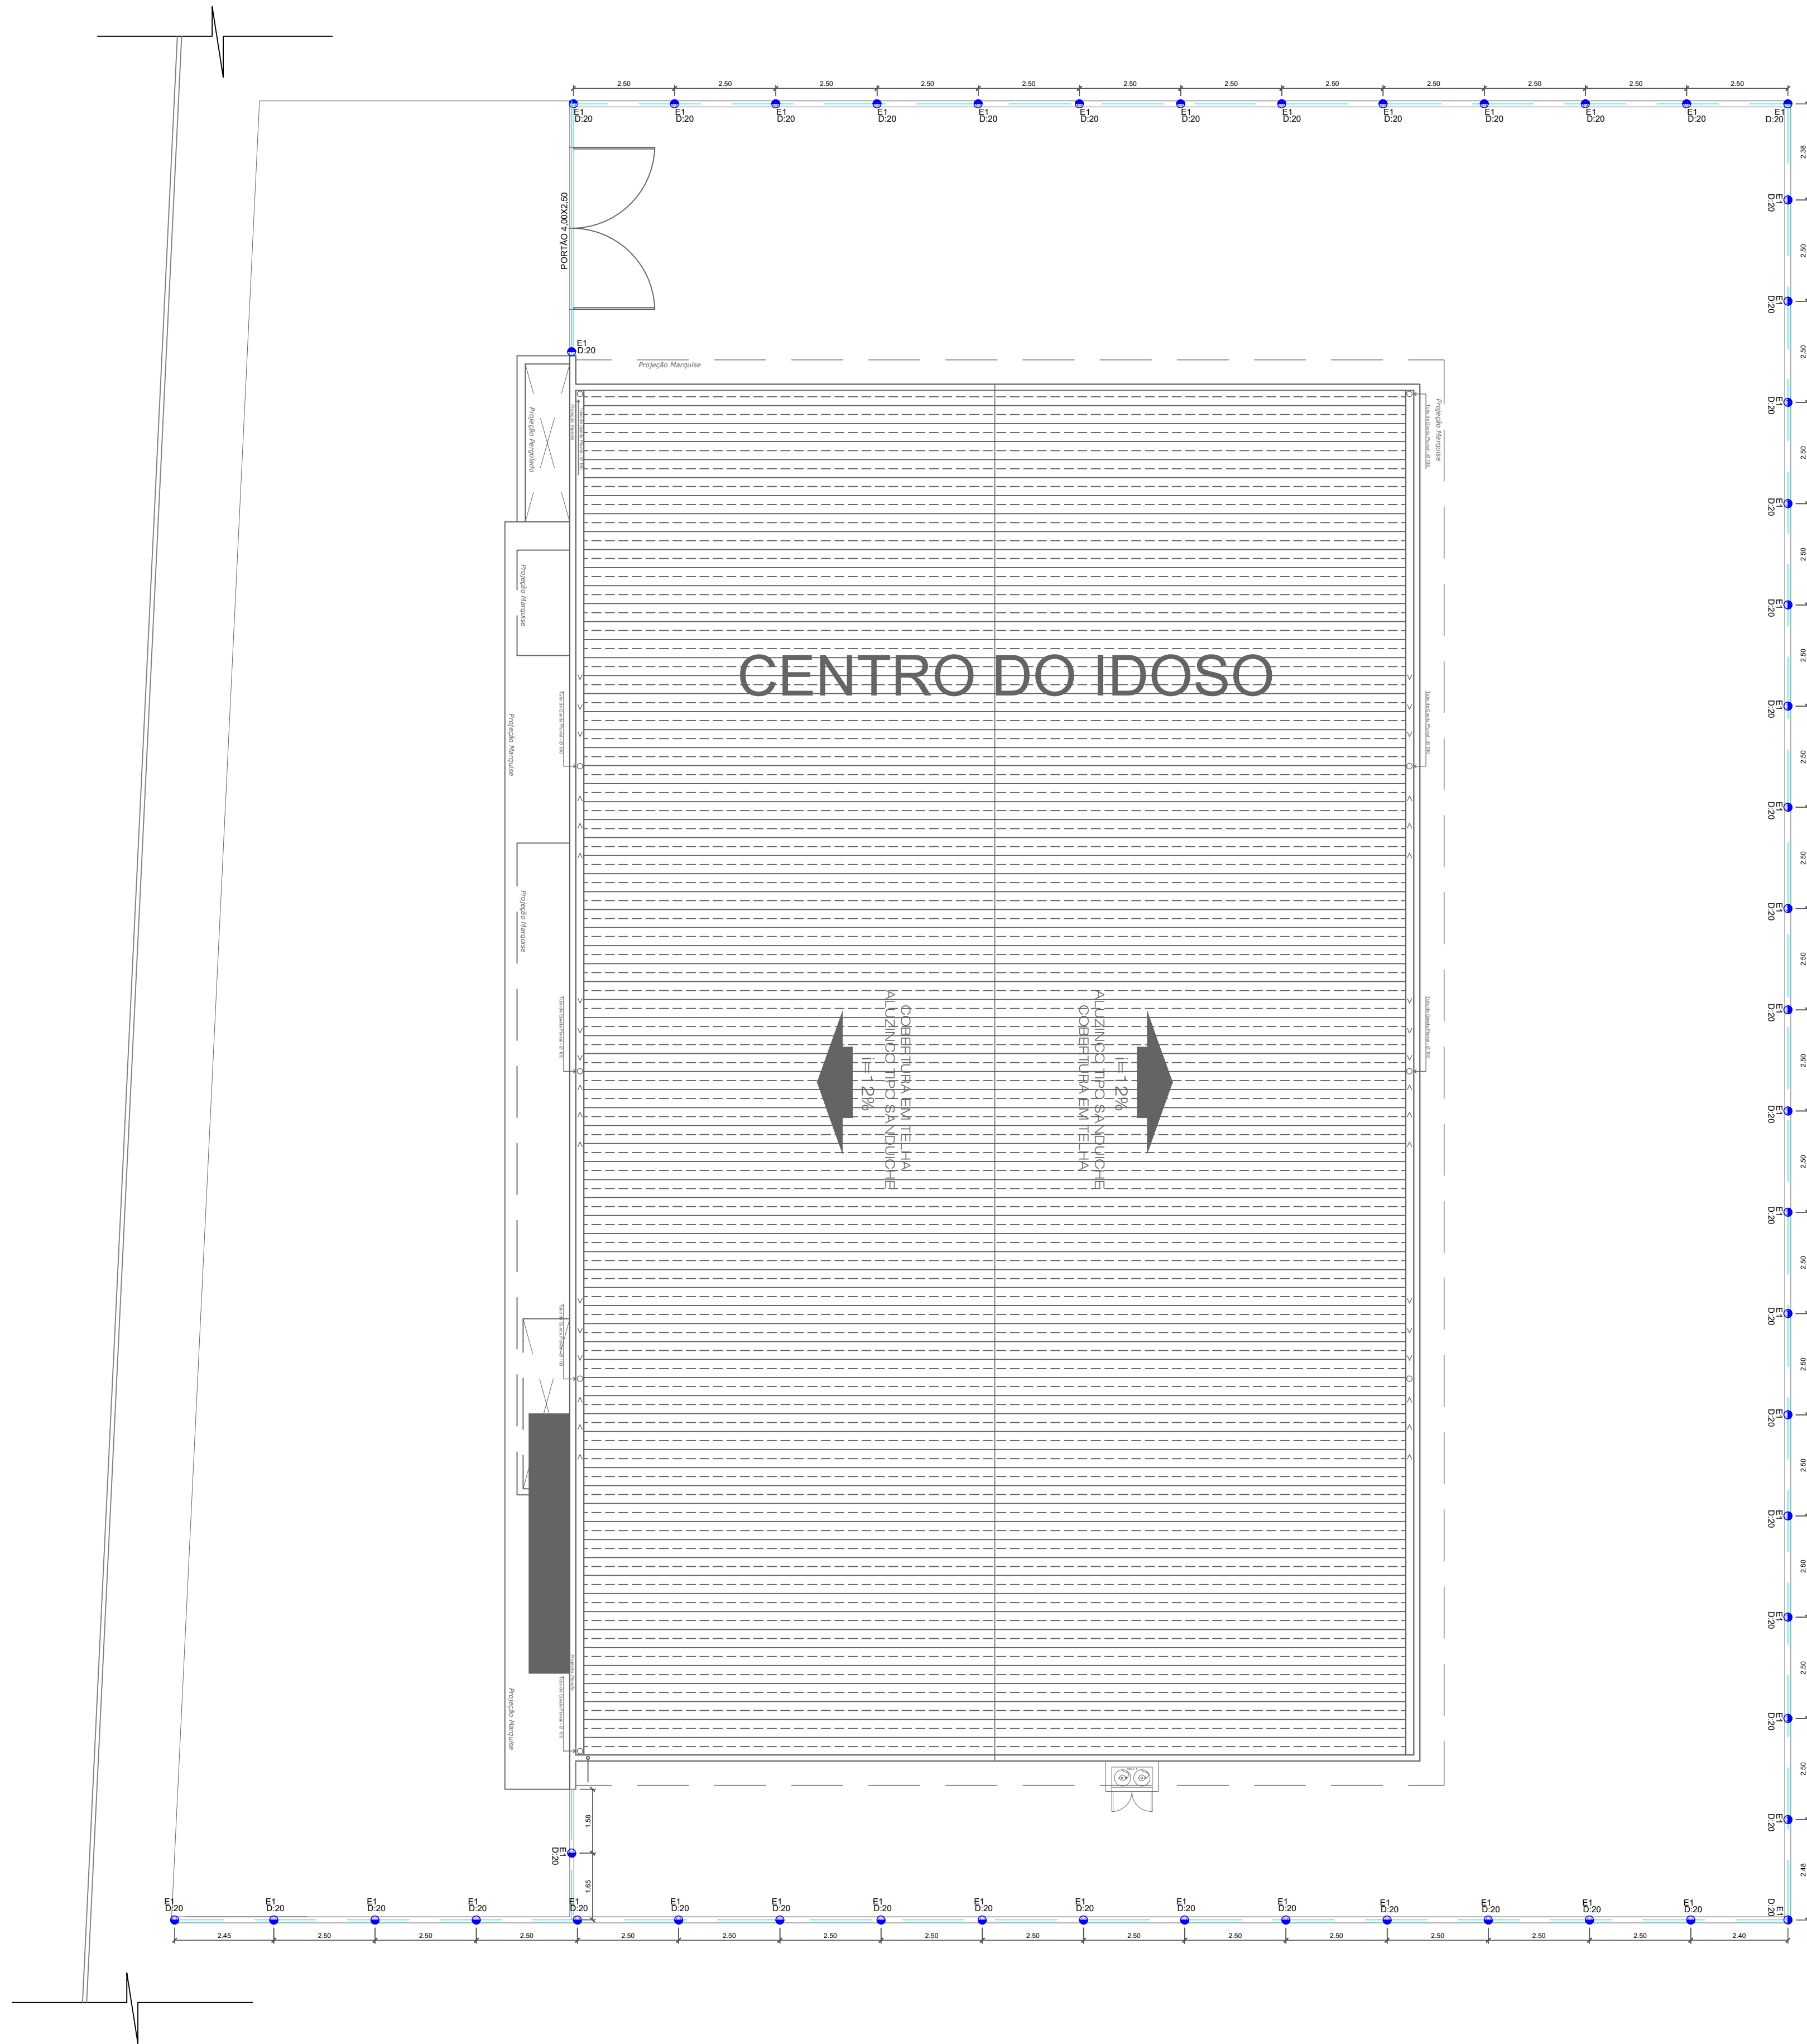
2.50 2.50 2.50 2.50 2.50 2.50 2.50 2.50 2.50 2.50 2.50 2.50

E1 D:20 E1 D:20 E1 D:20 E1 D:20 E1 D:20 E1 D:20 E1 D:20 E1 D:20 E1 D:20 E1 D:20 E1 D:20 E1 D:20 E1 D:20

PORTÃO 4,00X2,50

E1 D:20

Projeção Marquise

Projeção Pergolado

Projeção Marquise

Projeção Marquise

Projeção Marquise

Projeção Marquise

Projeção Marquise

CENTRO DO IDOSO

COBERTURA EM TELHA ALUZINCO TIPO SANDUICHE i=12%

COBERTURA EM TELHA ALUZINCO TIPO SANDUICHE i=12%

2.38 2.50 2.50 2.50 2.50 2.50 2.50 2.50 2.50 2.50 2.50 2.50 2.50 2.50 2.50 2.50 2.50 2.48

E1 D:20 E1 D:20 E1 D:20 E1 D:20 E1 D:20 E1 D:20 E1 D:20 E1 D:20 E1 D:20 E1 D:20 E1 D:20 E1 D:20 E1 D:20 E1 D:20 E1 D:20 E1 D:20 E1 D:20

1.58

E1 D:20

1.65

E1 D:20 E1 D:20 E1 D:20 E1 D:20 E1 D:20 E1 D:20 E1 D:20 E1 D:20 E1 D:20 E1 D:20 E1 D:20 E1 D:20 E1 D:20 E1 D:20 E1 D:20 E1 D:20 E1 D:20

2.45 2.50 2.50 2.50 2.50 2.50 2.50 2.50 2.50 2.50 2.50 2.50 2.50 2.50 2.50 2.40